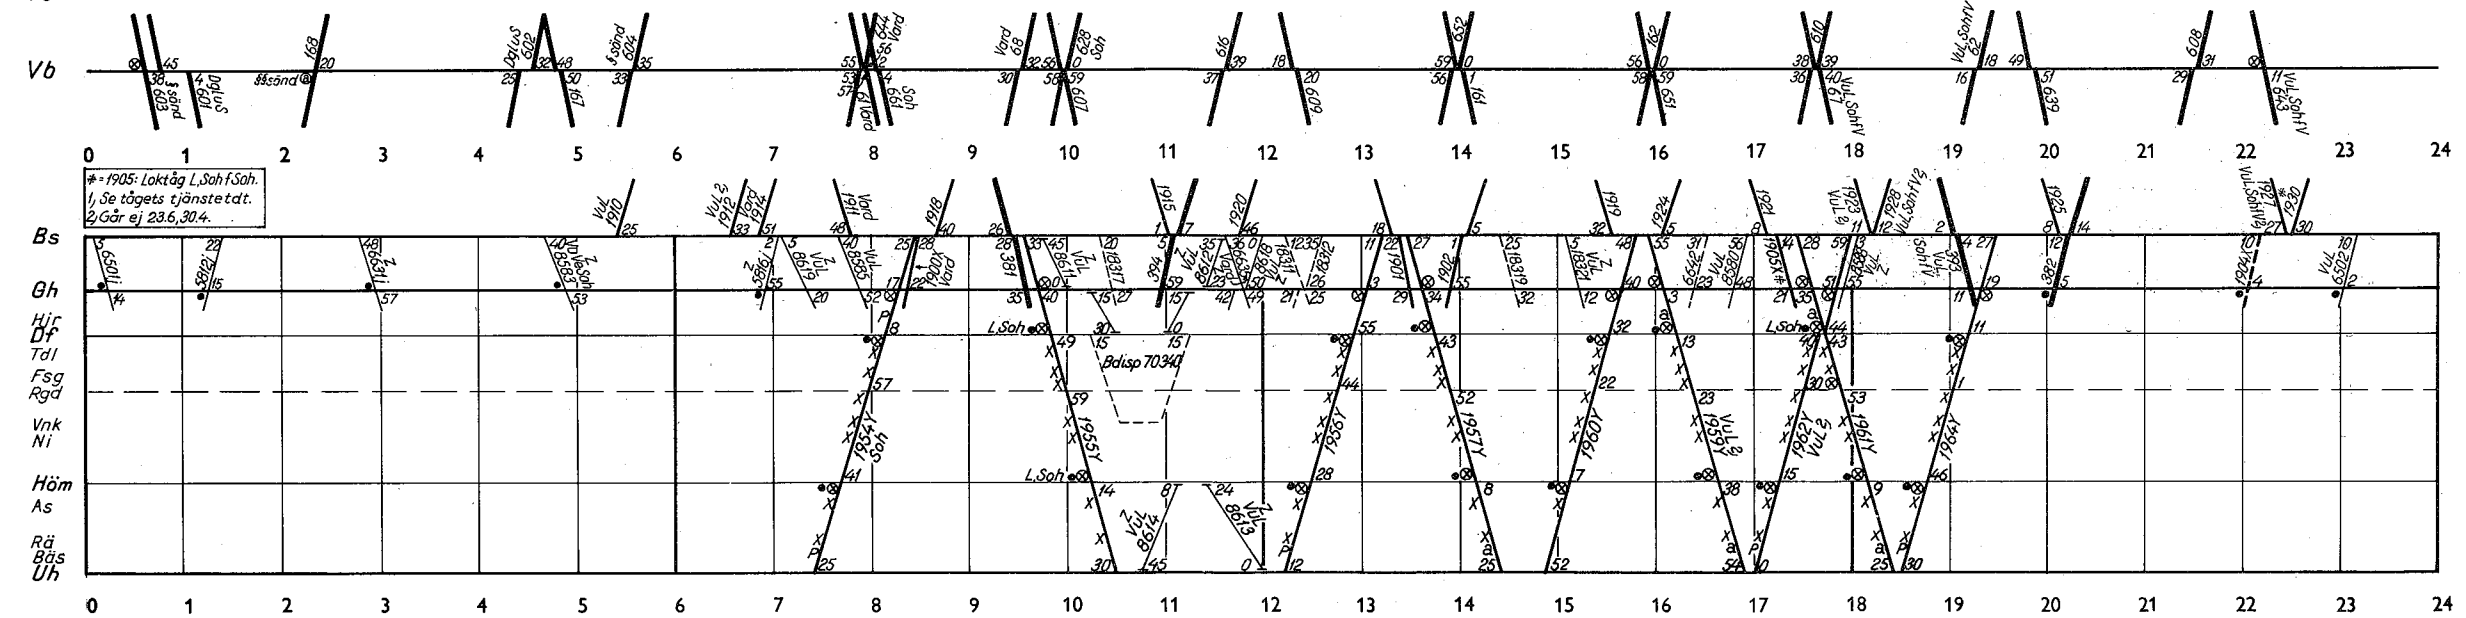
Vb

0 1 2 3 4 5 6 7 8 9 10 11 12 13 14 15 16 17 18 19 20 21 22 23 24

#=1905: Loktåg L.Soh f Soh.
1) Se tågets tjänstetdt.
2) Går ej 23.6, 30.4.

Bs
Gh
Hjr
Df
Tdl
Fsg
Rgd
Vnk
Ni
Höm
As
Rä
Bäs
Uh

Bdisp 70340

L.Soh

1954Y Soh
1955Y
1956Y
1957Y
1960Y
1959Y
1962Y
1961Y
1964Y

VuL 1910
VuL 1912
Vard 1914
1916
Vard
1918
1900X Vard
1915
1920
1919
1924
1921
1923
1928
1925
1930

8614
8613
8619
8585
8583
381
394
603
601
602
604
605
607
609
610
616
628
632
639
643
651
652
661
662
667
668
6502
6501

0 1 2 3 4 5 6 7 8 9 10 11 12 13 14 15 16 17 18 19 20 21 22 23 24